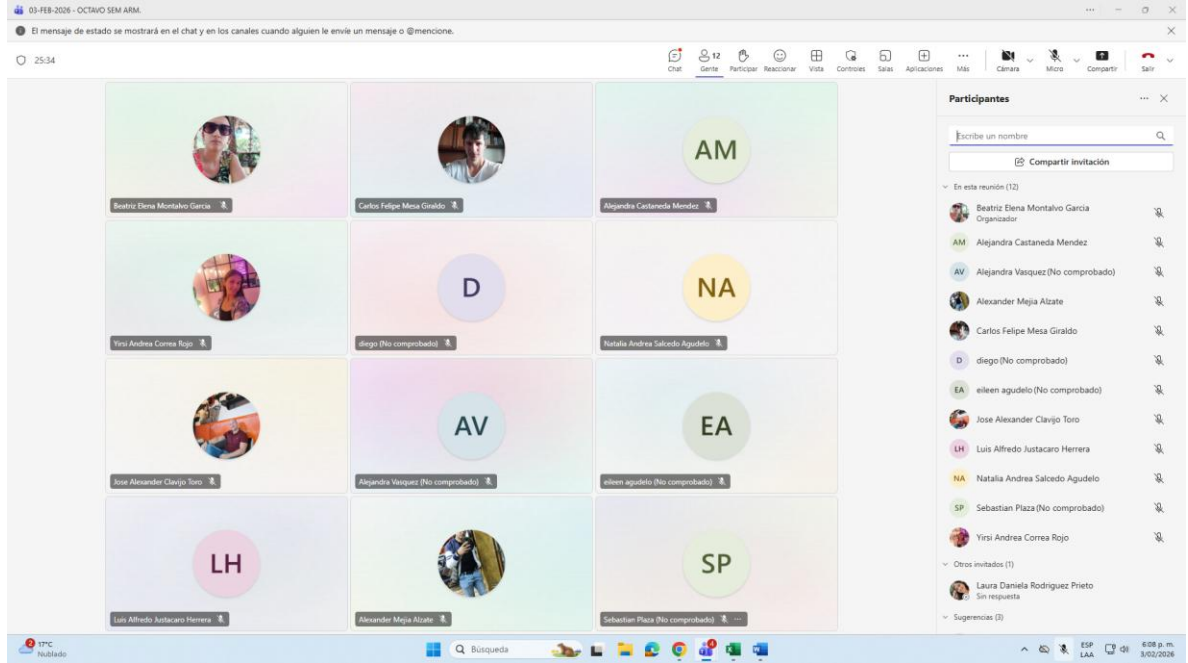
03-FEB-2026 - OCTAVO SEM ARM.

El mensaje de estado se mostrará en el chat y en los canales cuando alguien le envíe un mensaje o @mencione.

25:34

Chat
12 Gente
Participar
Reaccionar
Vista
Controles
Salas
Aplicaciones
Más
Cámara
Micro
Compartir
Salir

Beatriz Elena Montalvo Garcia
Carlos Felipe Mesa Giraldo
AM
Alejandra Castaneda Mendez
Yirsi Andrea Correa Rojo
D
diego (No comprobado)
NA
Natalia Andrea Salcedo Agudelo
Jose Alexander Clavijo Toro
AV
Alejandra Vasquez (No comprobado)
EA
eileen agudelo (No comprobado)
LH
Luis Alfredo Justacaro Herrera
Alexander Mejia Alzate
SP
Sebastian Plaza (No comprobado)

Participantes

Escribe un nombre

Compartir invitación

En esta reunión (12)
Beatriz Elena Montalvo Garcia
Organizador
AM Alejandra Castaneda Mendez
AV Alejandra Vasquez (No comprobado)
Alexander Mejia Alzate
Carlos Felipe Mesa Giraldo
D diego (No comprobado)
EA eileen agudelo (No comprobado)
Jose Alexander Clavijo Toro
LH Luis Alfredo Justacaro Herrera
NA Natalia Andrea Salcedo Agudelo
SP Sebastian Plaza (No comprobado)
Yirsi Andrea Correa Rojo

Otros invitados (1)
Laura Daniela Rodriguez Prieto
Sin respuesta

Sugerencias (3)

17°C
Nublado
Búsqueda
ESP
LAA
6:08 p. m.
3/02/2026